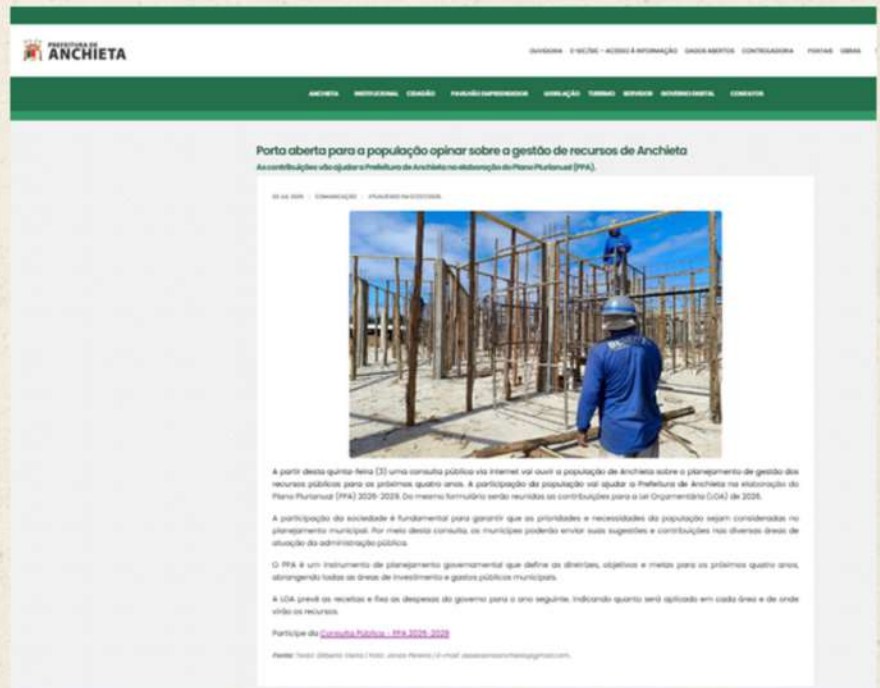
PREFEITURA DE ANCHIETA

OUVIDORIA E-SIC/SIC - ACESSO À INFORMAÇÃO DADOS ABERTOS CONTROLADORIA PORTAIS OBRAS

ANCHIETA INSTITUCIONAL CIDADÃO PAVILHÃO EMPREENDEDOR LEGISLAÇÃO TURISMO SERVIÇOS GOVERNO DIGITAL CONTATOS

Porta aberta para a população opinar sobre a gestão de recursos de Anchieta

As contribuições vão ajudar a Prefeitura de Anchieta na elaboração do Plano Plurianual (PPA).

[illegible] COMUNICAÇÃO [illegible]

A partir desta quinta-feira (3) uma consulta pública via internet vai ouvir a população de Anchieta sobre o planejamento de gestão dos recursos públicos para os próximos quatro anos. A participação da população vai ajudar a Prefeitura de Anchieta na elaboração do Plano Plurianual (PPA) 2026-2029. Do mesmo formulário serão reunidas as contribuições para a Lei Orçamentária (LOA) de 2026.

A participação da sociedade é fundamental para garantir que as prioridades e necessidades da população sejam consideradas no planejamento municipal. Por meio desta consulta, os munícipes poderão enviar suas sugestões e contribuições nas diversas áreas de atuação da administração pública.

O PPA é um instrumento de planejamento governamental que define as diretrizes, objetivos e metas para os próximos quatro anos, abrangendo todas as áreas de investimento e gastos públicos municipais.

A LOA prevê as receitas e fixa as despesas do governo para o ano seguinte, indicando quanto será aplicado em cada área e de onde virão os recursos.

Participe da Consulta Pública - PPA 2026-2029

Fonte: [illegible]